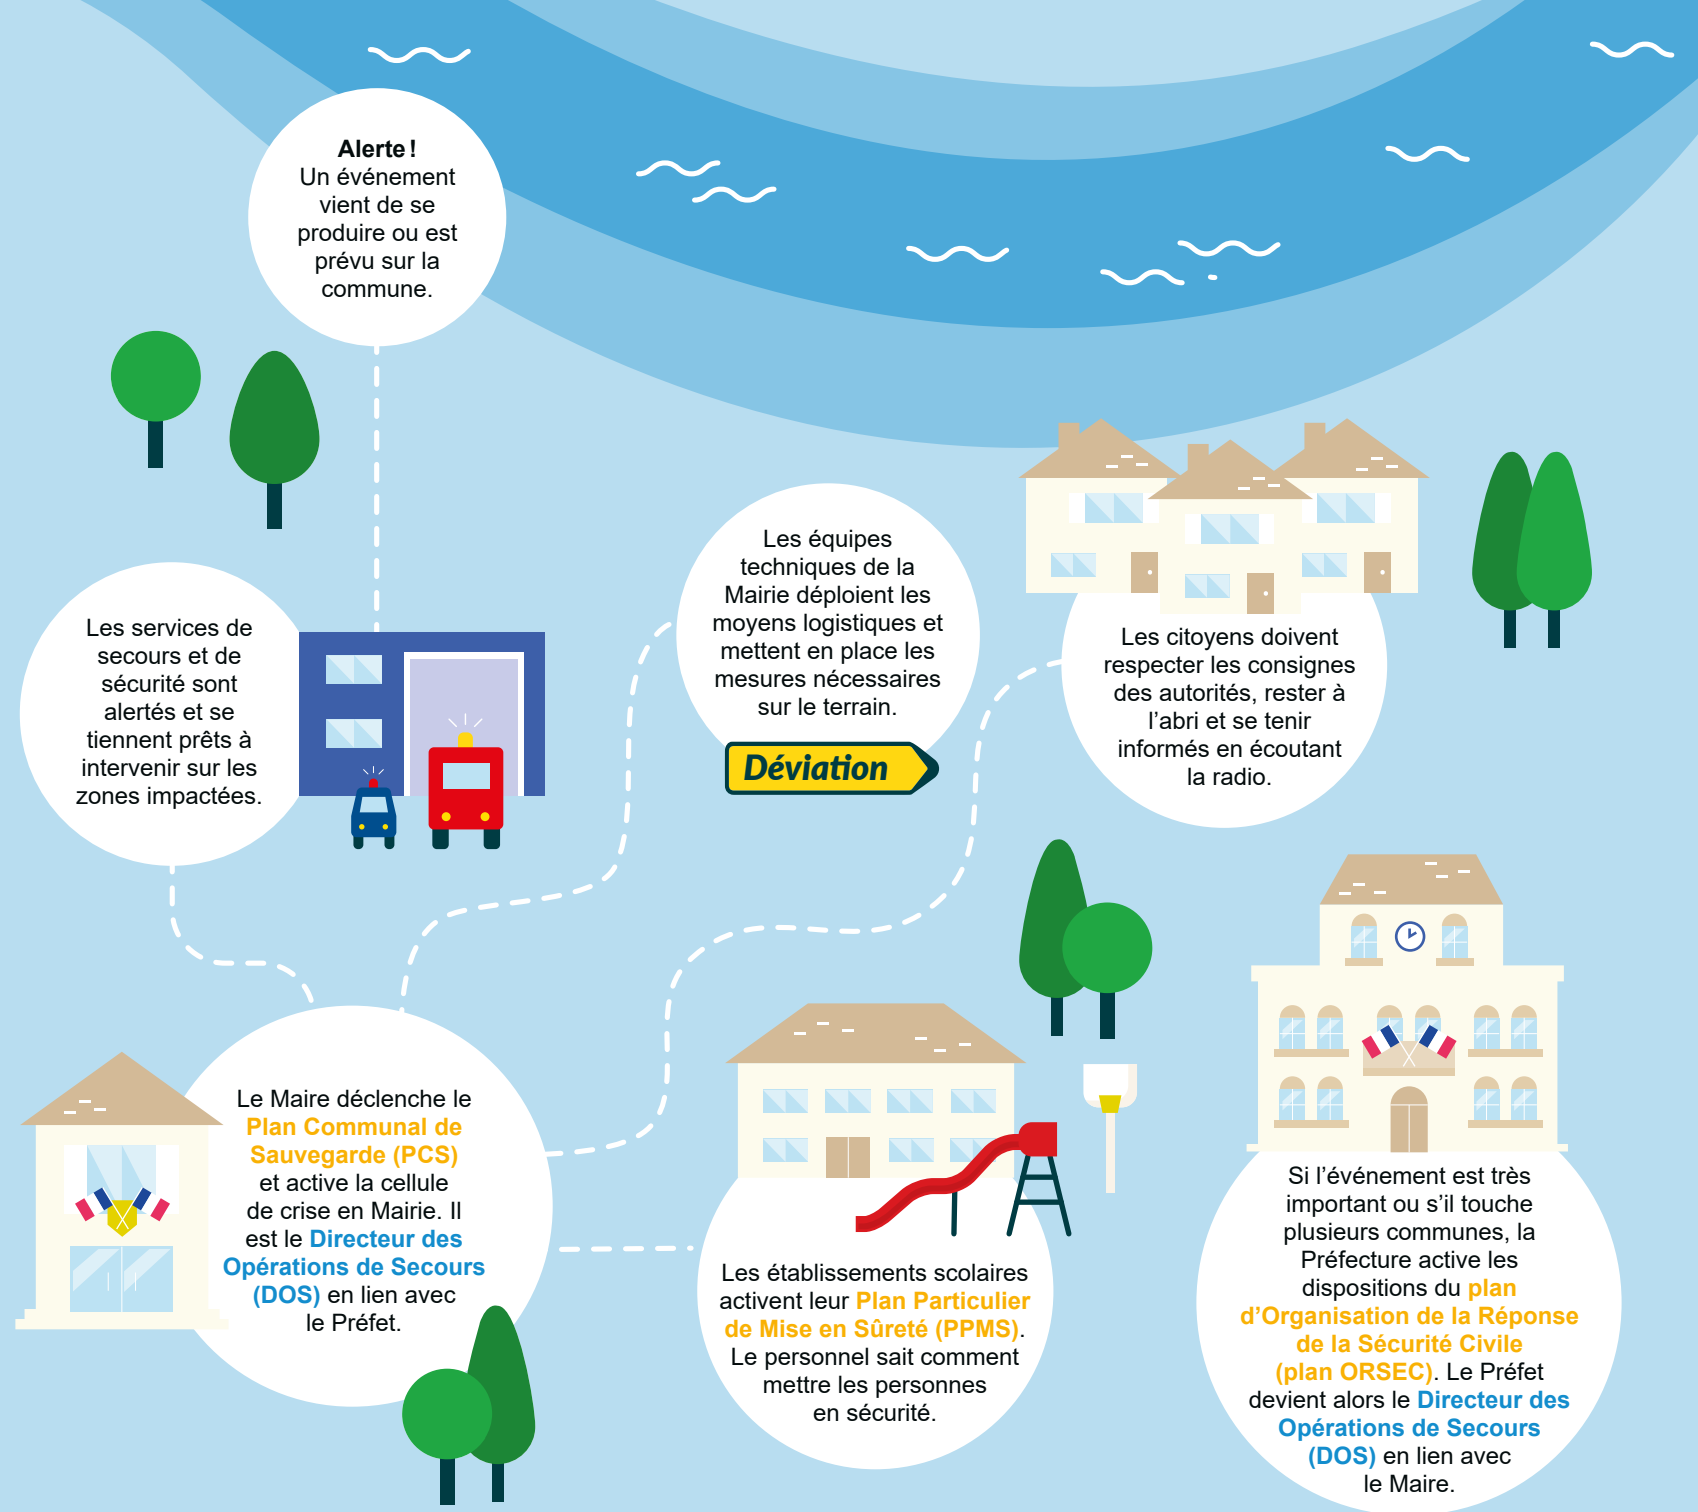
Alerte !
Un événement vient de se produire ou est prévu sur la commune.

Les services de secours et de sécurité sont alertés et se tiennent prêts à intervenir sur les zones impactées.

Les équipes techniques de la Mairie déploient les moyens logistiques et mettent en place les mesures nécessaires sur le terrain.

Déviation

Les citoyens doivent respecter les consignes des autorités, rester à l'abri et se tenir informés en écoutant la radio.

Le Maire déclenche le Plan Communal de Sauvegarde (PCS) et active la cellule de crise en Mairie. Il est le Directeur des Opérations de Secours (DOS) en lien avec le Préfet.

Les établissements scolaires activent leur Plan Particulier de Mise en Sûreté (PPMS). Le personnel sait comment mettre les personnes en sécurité.

Si l'événement est très important ou s'il touche plusieurs communes, la Préfecture active les dispositions du plan d'Organisation de la Réponse de la Sécurité Civile (plan ORSEC). Le Préfet devient alors le Directeur des Opérations de Secours (DOS) en lien avec le Maire.